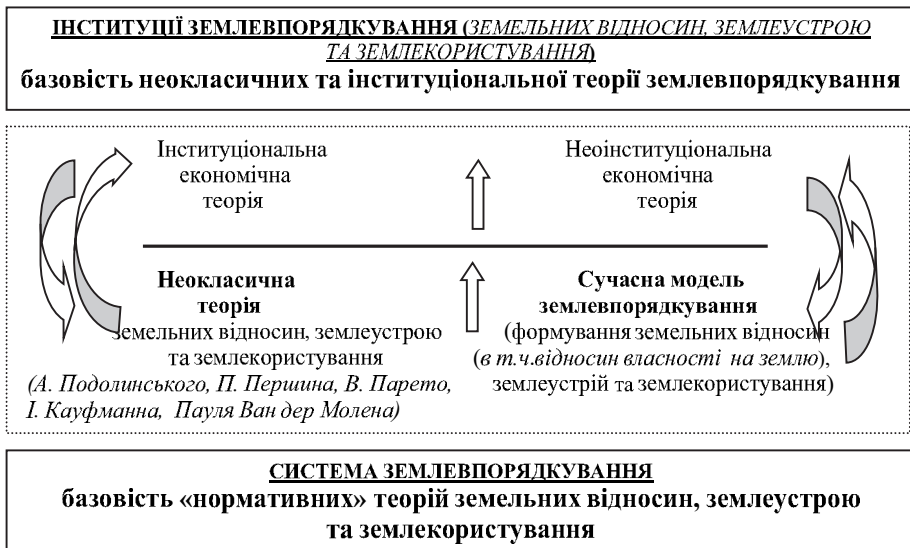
ІНСТИТУЦІЇ ЗЕМЛЕВПОРЯДКУВАННЯ (ЗЕМЕЛЬНИХ ВІДНОСИН, ЗЕМЛЕУСТРОЮ ТА ЗЕМЛЕКОРИСТУВАННЯ)
базовість неокласичних та інституціональної теорії землевпорядкування

Інституціональна економічна теорія

Неоінституціональна економічна теорія

Неокласична теорія земельних відносин, землеустрою та землекористування (А. Подолинського, П. Першина, В. Парето, І. Кауфманна, Пауля Ван дер Молена)

Сучасна модель землевпорядкування (формування земельних відносин (в т.ч.відносин власності на землю), землеустрій та землекористування)

СИСТЕМА ЗЕМЛЕВПОРЯДКУВАННЯ
базовість «нормативних» теорій земельних відносин, землеустрою та землекористування